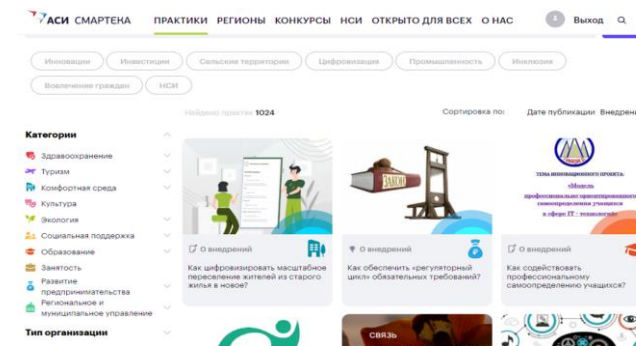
АСИ СМАРТЕКА ПРАКТИКИ РЕГИОНЫ КОНКУРСЫ НСИ ОТКРЫТО ДЛЯ ВСЕХ О НАС Выход

Инновации Инвестиции Сельские территории Цифровизация Промышленность Инклюзия Вовлечение граждан НСИ

Найдено практик 1024 Сортировка по: Дата публикации Внедрени

Категории
Здравоохранение
Туризм
Комфортная среда
Культура
Экология
Социальная поддержка
Образование
Занятость
Развитие предпринимательства
Региональное и муниципальное управление
Тип организации

О внедрении
Как цифровизировать масштабное переселение жителей из старого жилья в новое?

ЗАКОН
О внедрении
Как обеспечить «регуляторный цикл» обязательных требований?

ТЕМА ИННОВАЦИОННОГО ПРОЕКТА: «Модель профессионально ориентированного самоопределения учащихся в сфере IT - технологий»
О внедрении
Как содействовать профессиональному самоопределению учащихся?

СВЯЗЬ